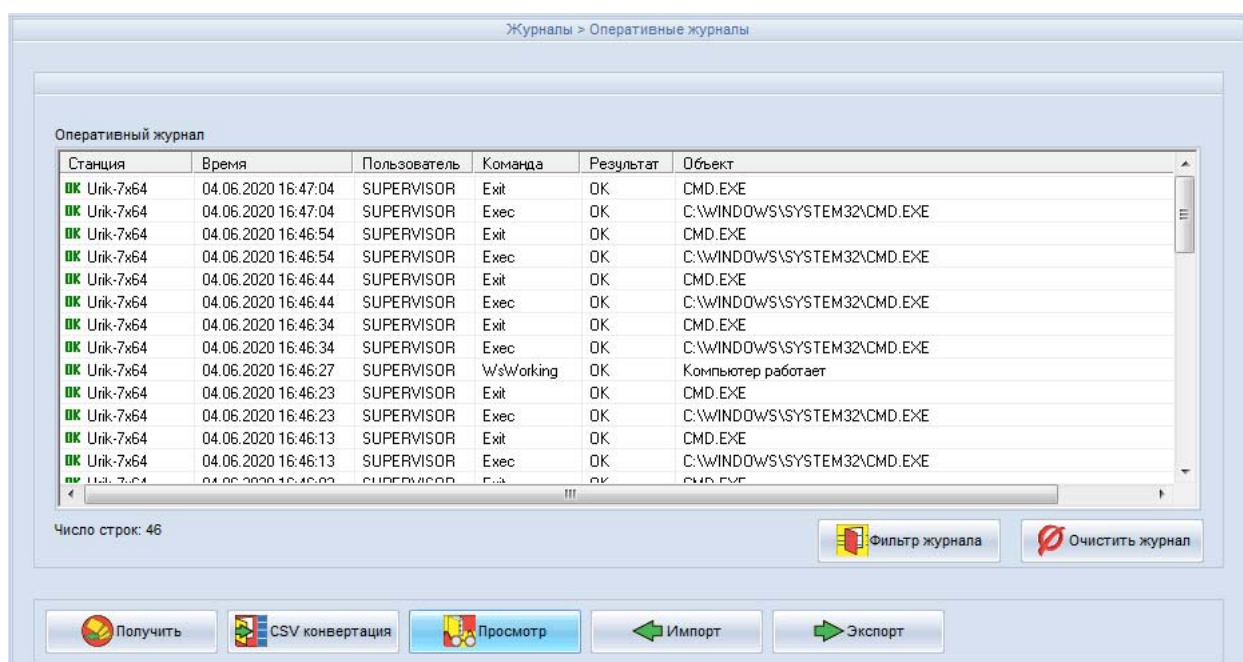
Журналы > Оперативные журналы

Оперативный журнал

| Станция | Время | Пользователь | Команда | Результат | Объект |
|---|---|---|---|---|---|
| OK Urik-7x64 | 04.06.2020 16:47:04 | SUPERVISOR | Exit | OK | CMD.EXE |
| OK Urik-7x64 | 04.06.2020 16:47:04 | SUPERVISOR | Exec | OK | C:\WINDOWS\SYSTEM32\CMD.EXE |
| OK Urik-7x64 | 04.06.2020 16:46:54 | SUPERVISOR | Exit | OK | CMD.EXE |
| OK Urik-7x64 | 04.06.2020 16:46:54 | SUPERVISOR | Exec | OK | C:\WINDOWS\SYSTEM32\CMD.EXE |
| OK Urik-7x64 | 04.06.2020 16:46:44 | SUPERVISOR | Exit | OK | CMD.EXE |
| OK Urik-7x64 | 04.06.2020 16:46:44 | SUPERVISOR | Exec | OK | C:\WINDOWS\SYSTEM32\CMD.EXE |
| OK Urik-7x64 | 04.06.2020 16:46:34 | SUPERVISOR | Exit | OK | CMD.EXE |
| OK Urik-7x64 | 04.06.2020 16:46:34 | SUPERVISOR | Exec | OK | C:\WINDOWS\SYSTEM32\CMD.EXE |
| OK Urik-7x64 | 04.06.2020 16:46:27 | SUPERVISOR | WsWorking | OK | Компьютер работает |
| OK Urik-7x64 | 04.06.2020 16:46:23 | SUPERVISOR | Exit | OK | CMD.EXE |
| OK Urik-7x64 | 04.06.2020 16:46:23 | SUPERVISOR | Exec | OK | C:\WINDOWS\SYSTEM32\CMD.EXE |
| OK Urik-7x64 | 04.06.2020 16:46:13 | SUPERVISOR | Exit | OK | CMD.EXE |
| OK Urik-7x64 | 04.06.2020 16:46:13 | SUPERVISOR | Exec | OK | C:\WINDOWS\SYSTEM32\CMD.EXE |
| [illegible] | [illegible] | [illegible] | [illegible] | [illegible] | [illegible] |

Число строк: 46

Фильтр журнала

Очистить журнал

Получить

CSV конвертация

Просмотр

Импорт

Экспорт